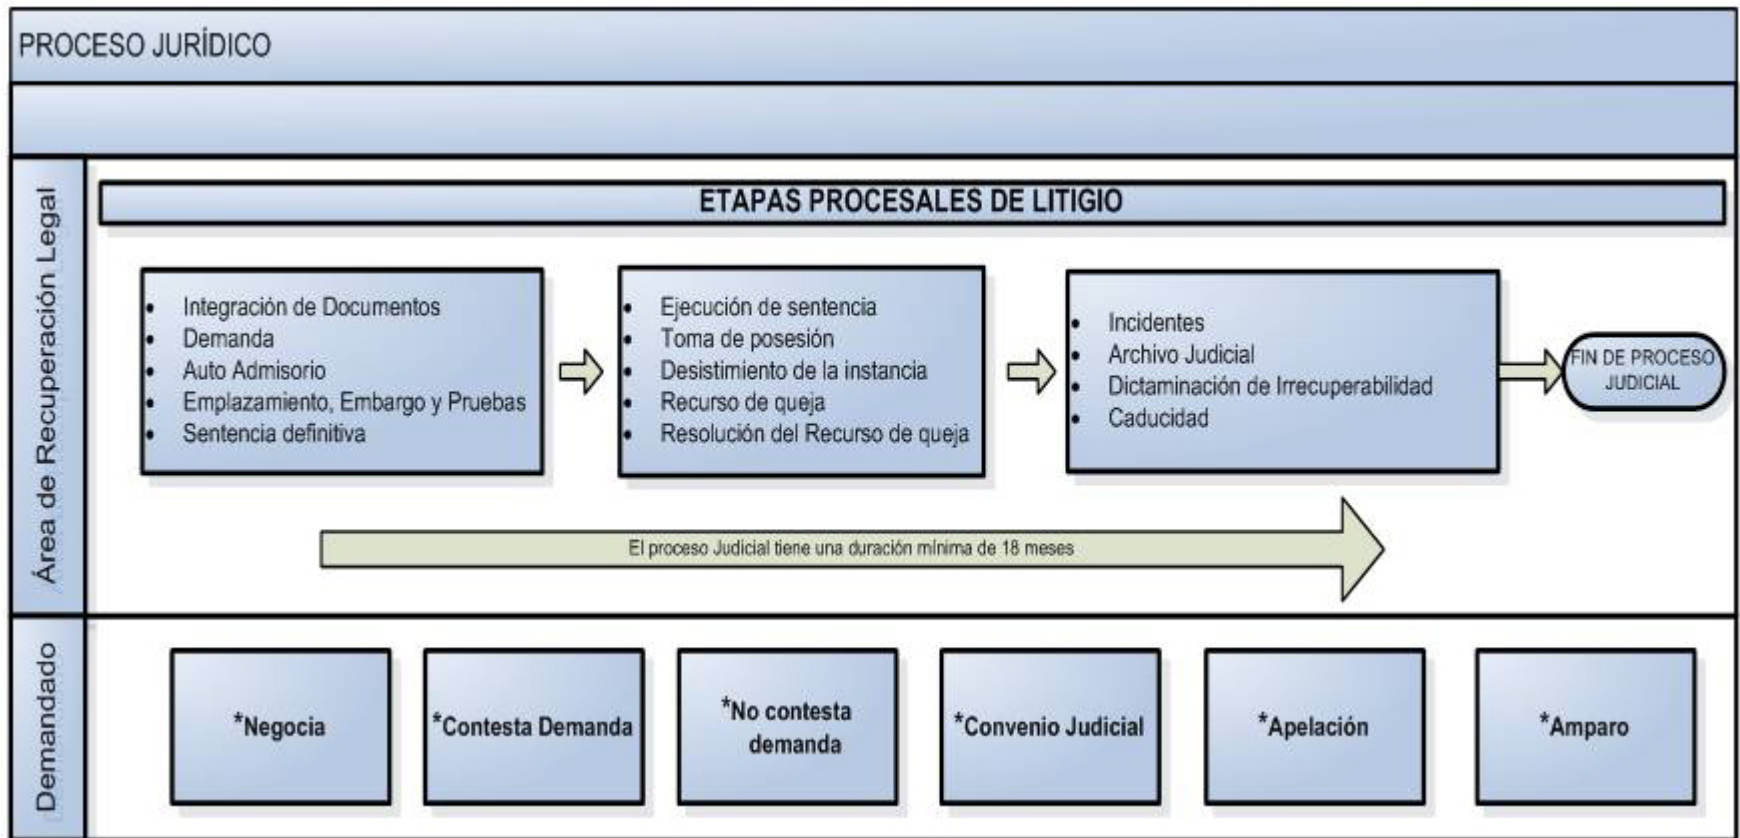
PROCESO JURÍDICO

Área de Recuperación Legal

ETAPAS PROCESALES DE LITIGIO

- Integración de Documentos
- Demanda
- Auto Admisorio
- Emplazamiento, Embargo y Pruebas
- Sentencia definitiva

- Ejecución de sentencia
- Toma de posesión
- Desistimiento de la instancia
- Recurso de queja
- Resolución del Recurso de queja

- Incidentes
- Archivo Judicial
- Dictaminación de Irrecuperabilidad
- Caducidad

FIN DE PROCESO JUDICIAL

El proceso Judicial tiene una duración mínima de 18 meses

Demandado

*Negocia

*Contesta Demanda

*No contesta demanda

*Convenio Judicial

*Apelación

*Amparo